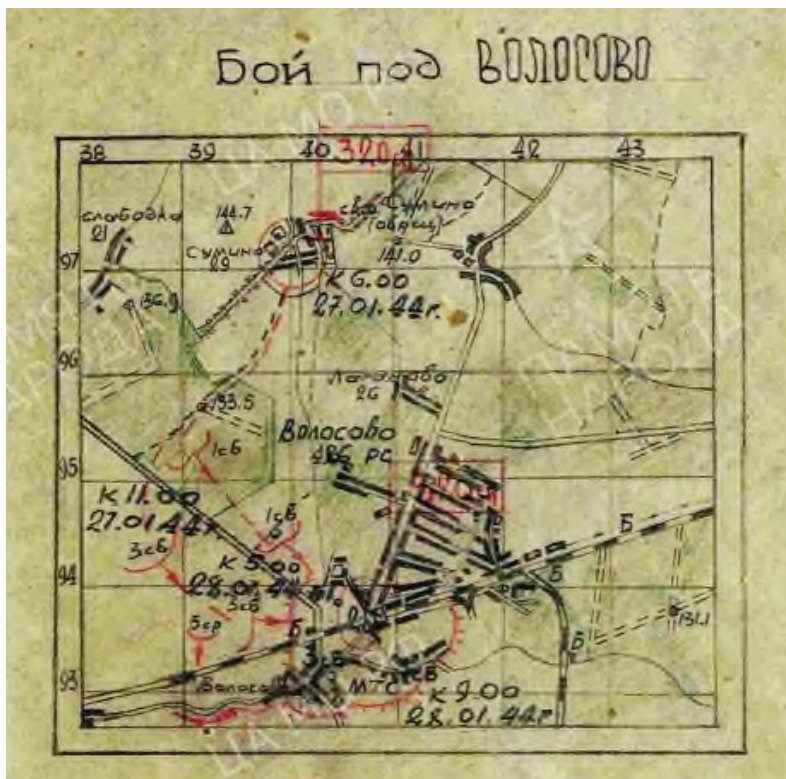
Бой под Волосово

38 39 40 41 42 43

320

слободка 21

144.7

Сумино 89

свх Сумино (овощ)

141.0

97

К 6.00 27.01.44 г.

136.9

96

Лагерево 26

133.5

Волосово 486 РС

1сб

95

К 11.00 27.01.44 г.

1сб

3сб

94

К 5.00 28.01.44

3сб

Б

5ср

Б

Б

Б

131.1

93

Волосо

МТС

1сб

К 9.00 28.01.44 г.

ЦАМО РФ